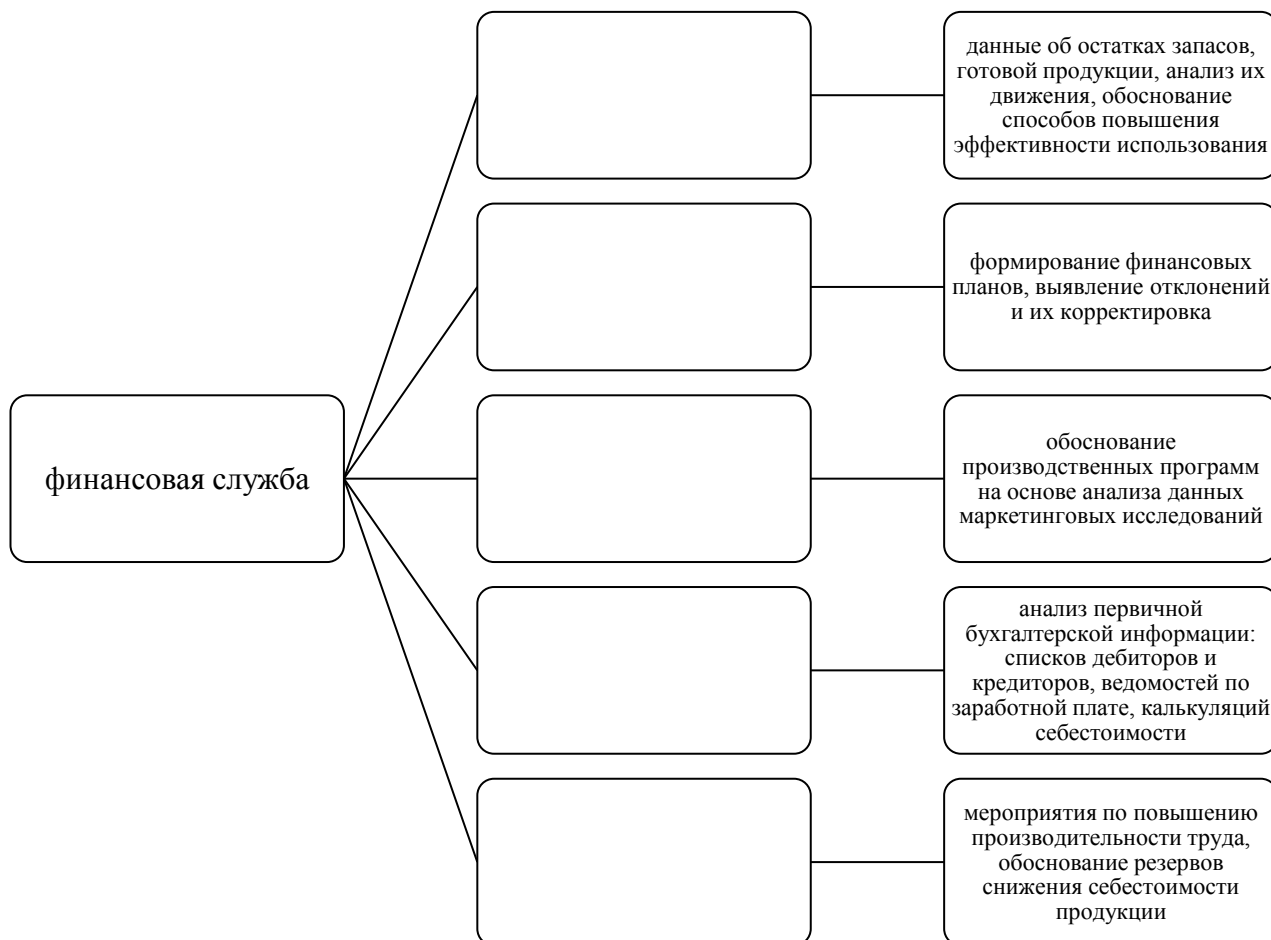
финансовая служба

данные об остатках запасов, готовой продукции, анализ их движения, обоснование способов повышения эффективности использования

формирование финансовых планов, выявление отклонений и их корректировка

обоснование производственных программ на основе анализа данных маркетинговых исследований

анализ первичной бухгалтерской информации: списков дебиторов и кредиторов, ведомостей по заработной плате, калькуляций себестоимости

мероприятия по повышению производительности труда, обоснование резервов снижения себестоимости продукции